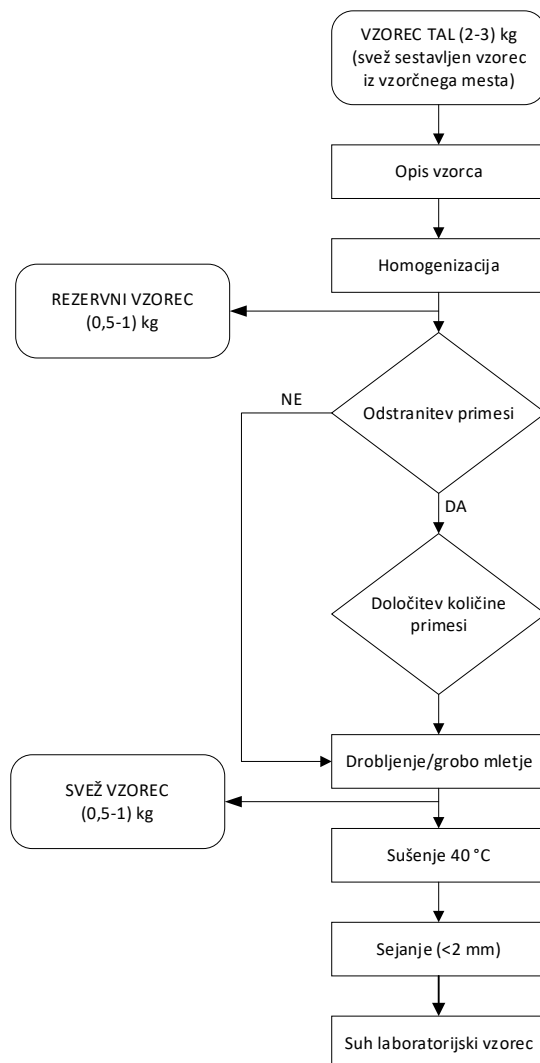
VZOREC TAL (2-3) kg (svež sestavljen vzorec iz vzorčnega mesta)

Opis vzorca

Homogenizacija

REZERVNI VZOREC (0,5-1) kg

NE

Odstranitev primesi

DA

Določitev količine primesi

Drobljenje/grobo mletje

SVEŽ VZOREC (0,5-1) kg

Sušenje 40 °C

Sejanje (<2 mm)

Suh laboratorijski vzorec